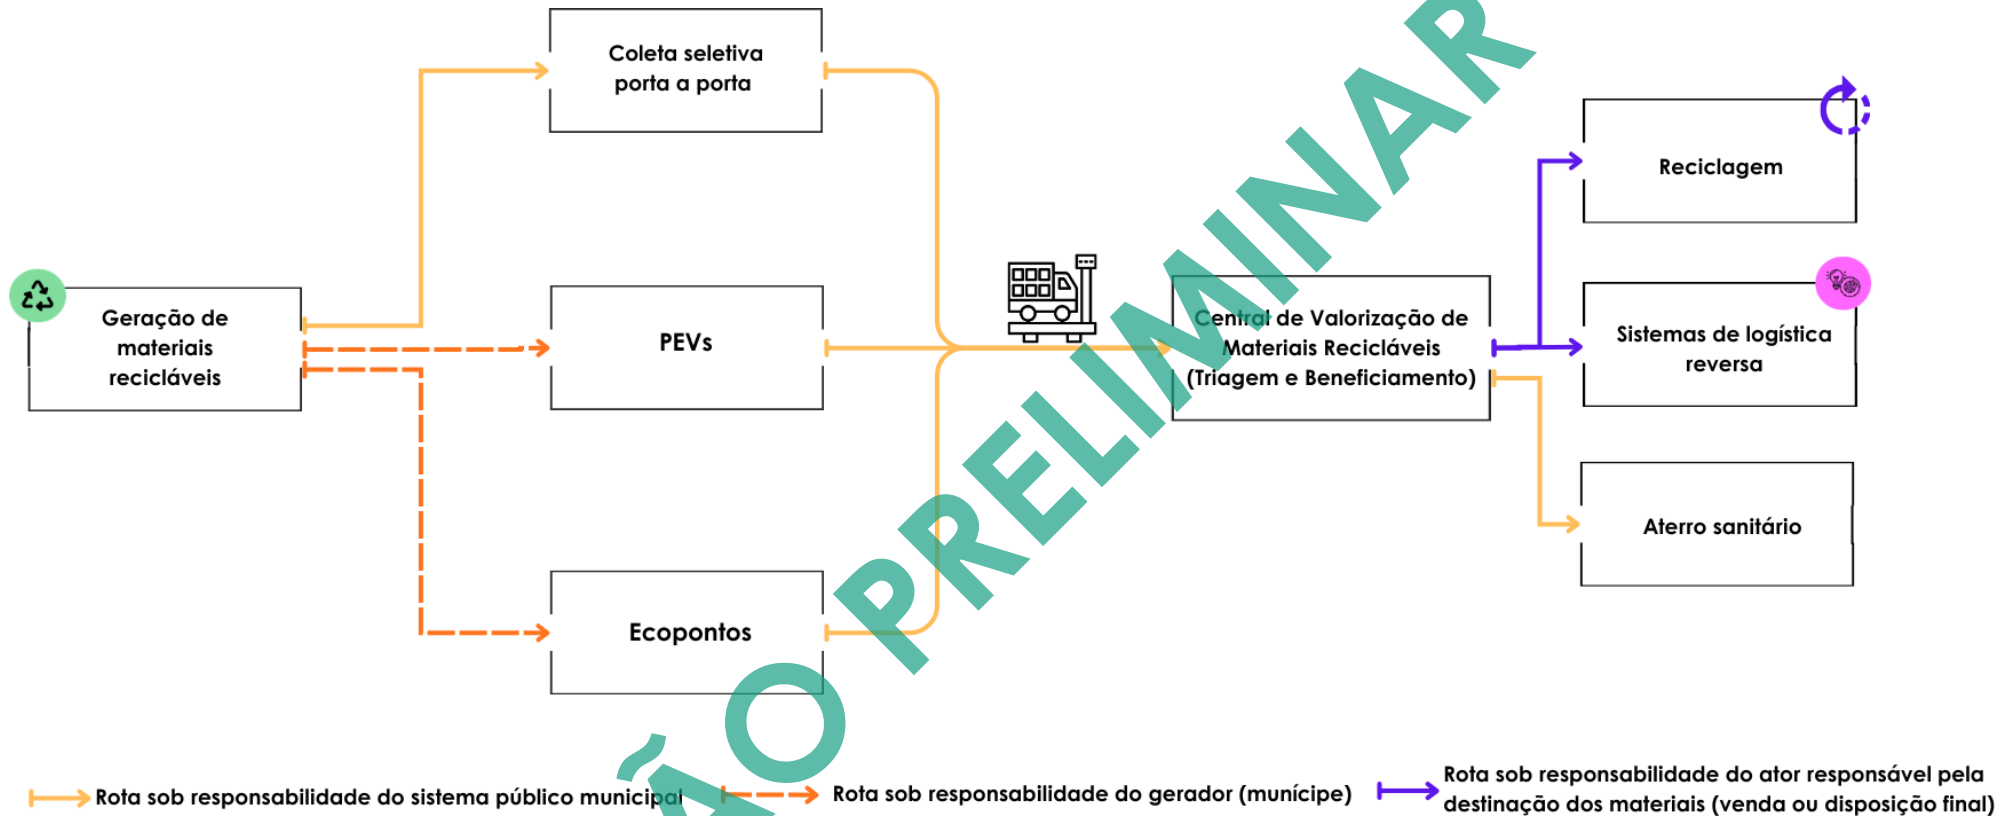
Coleta seletiva porta a porta

Geração de materiais recicláveis

PEVs

Ecopontos

Central de Valorização de Materiais Recicláveis (Triagem e Beneficiamento)

Reciclagem

Sistemas de logística reversa

Aterro sanitário

ÃO PRELIMINAR

Rota sob responsabilidade do sistema público municipal

Rota sob responsabilidade do gerador (munícipe)

Rota sob responsabilidade do ator responsável pela destinação dos materiais (venda ou disposição final)